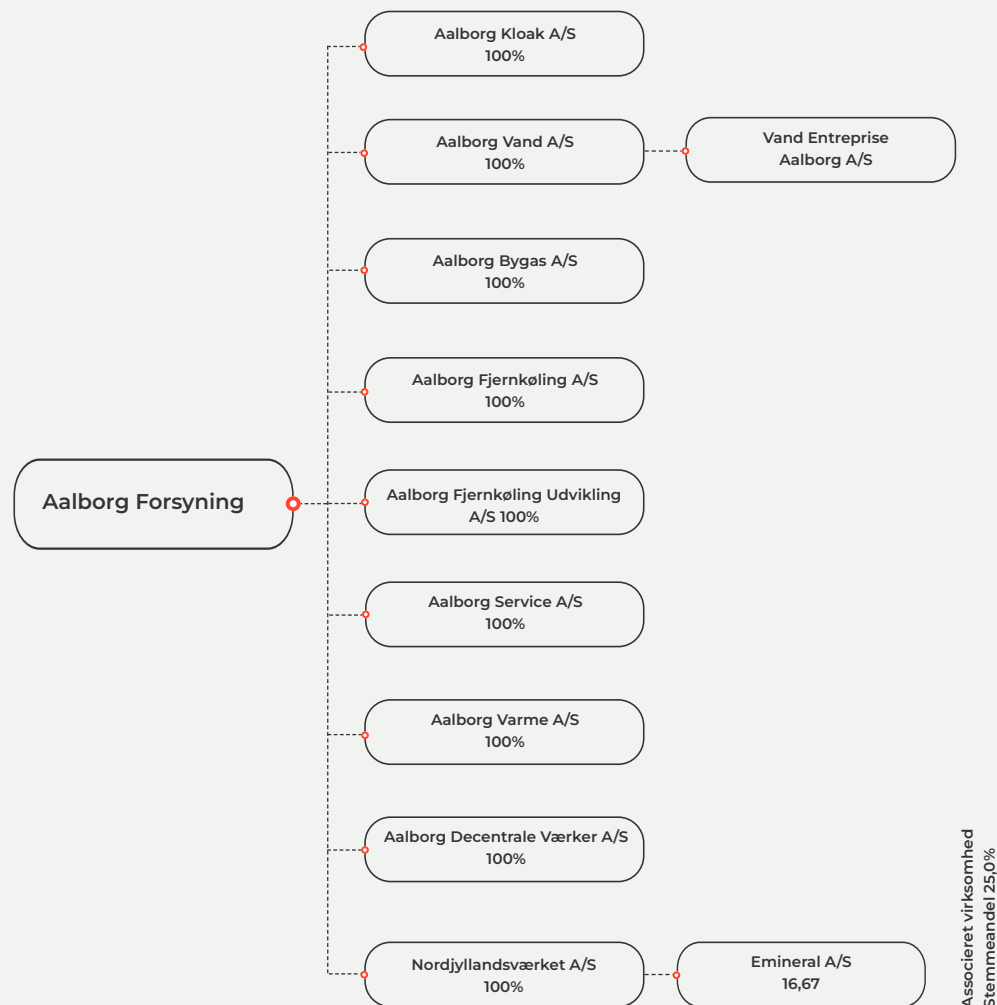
Aalborg Forsyning

Aalborg Kloak A/S
100%

Aalborg Vand A/S
100%

Vand Entreprise
Aalborg A/S

Aalborg Bygas A/S
100%

Aalborg Fjernkøling A/S
100%

Aalborg Fjernkøling Udvikling
A/S 100%

Aalborg Service A/S
100%

Aalborg Varme A/S
100%

Aalborg Decentrale Værker A/S
100%

Nordjyllandsværket A/S
100%

Emineral A/S
16,67

Associeret virksomhed
Stemmeandel 25,0%